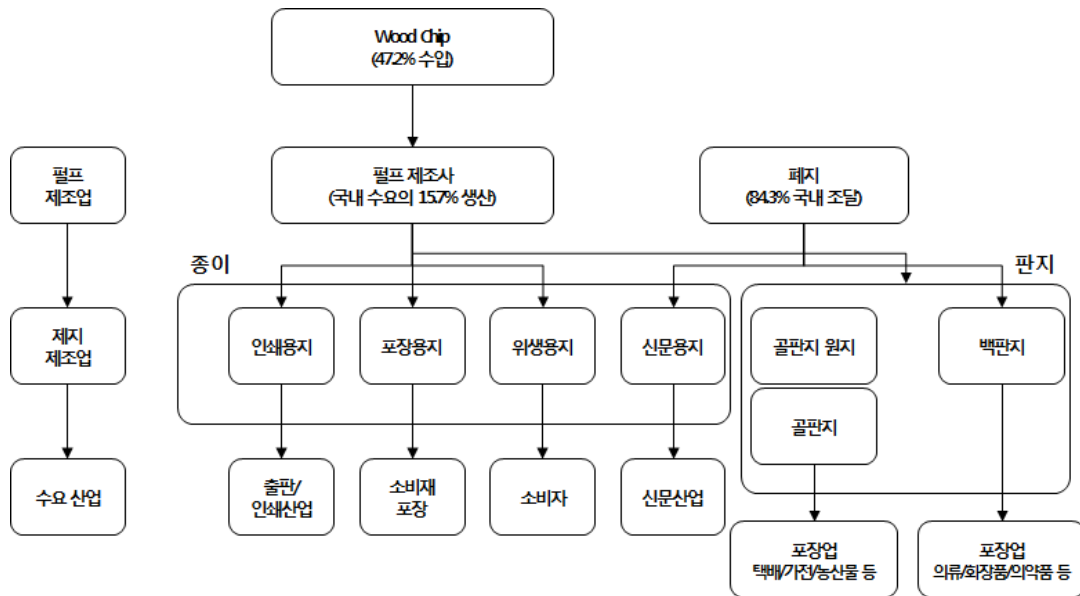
Wood Chip
(47.2% 수입)

펄프 제조업

펄프 제조사
(국내 수요의 15.7% 생산)

폐지
(84.3% 국내 조달)

종이

판지

제지 제조업

인쇄용지

포장용지

위생용지

신문용지

골판지 원지

백판지

골판지

수요 산업

출판/ 인쇄산업

소비재 포장

소비자

신문산업

포장업
택배/가전/농산물 등

포장업
의류/화장품/의약품 등